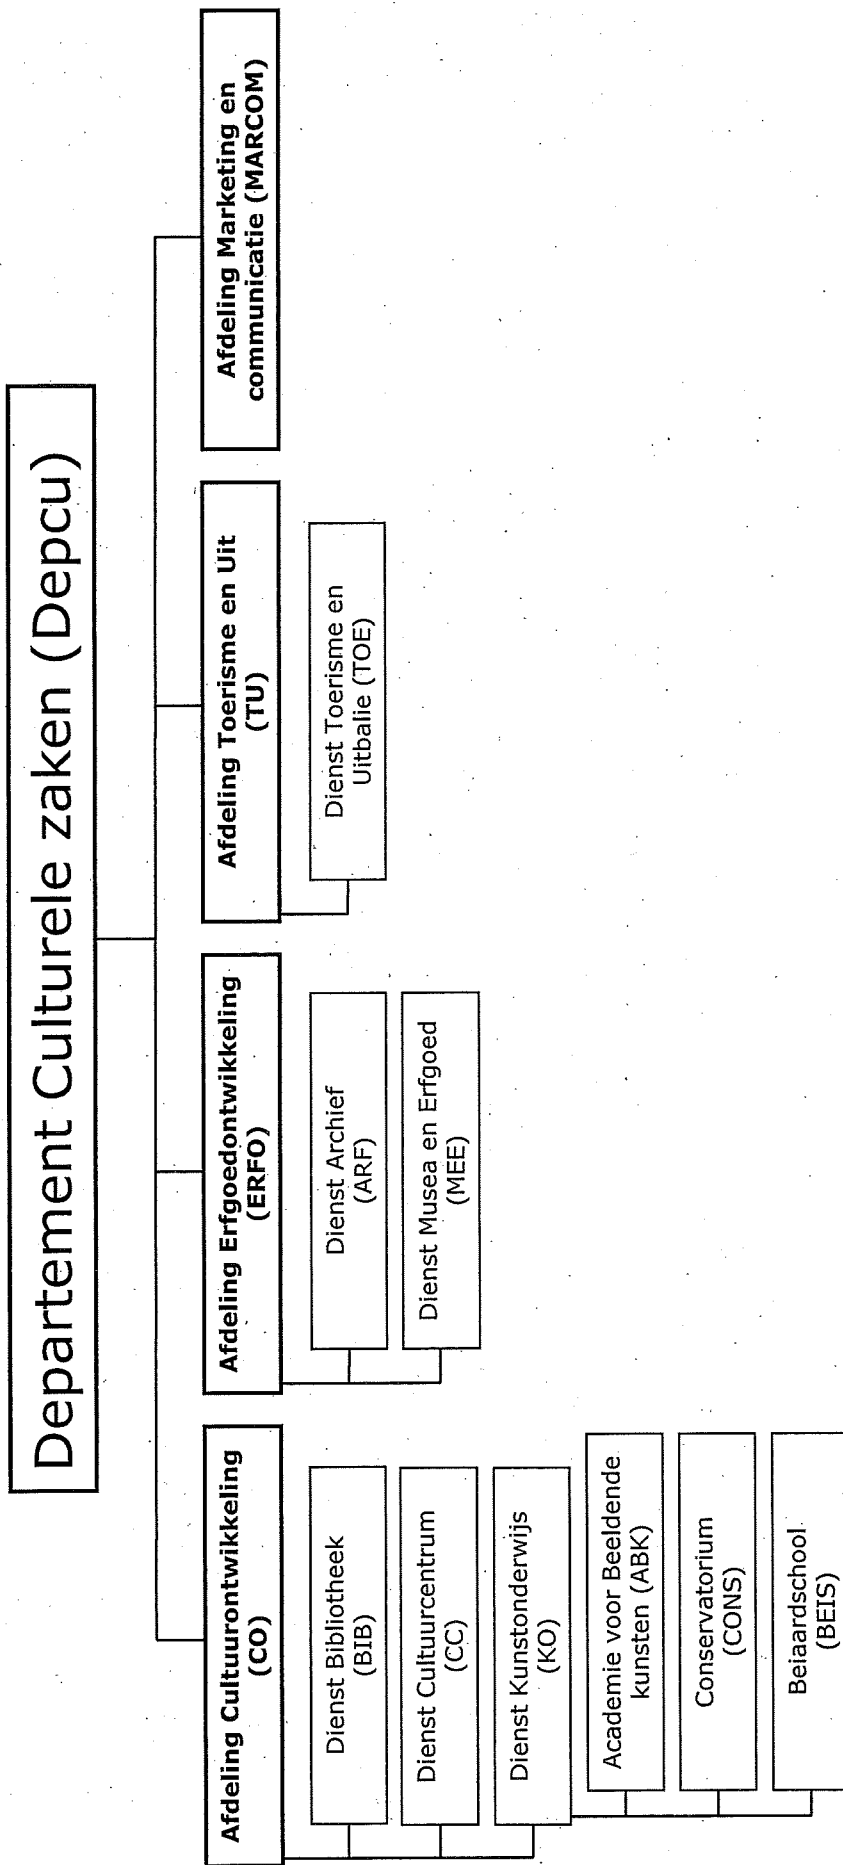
Departement Culturele zaken (Depcu)

Afdeling Cultuurontwikkeling (CO)

Dienst Bibliotheek (BIB)

Dienst Cultuurcentrum (CC)

Dienst Kunstonderwijs (KO)

Academie voor Beeldende kunsten (ABK)

Conservatorium (CONS)

Beiaardschool (BEIS)

Afdeling Erfgoedontwikkeling (ERFO)

Dienst Archief (ARF)

Dienst Musea en Erfgoed (MEE)

Afdeling Toerisme en Uit (TU)

Dienst Toerisme en Uitbalie (TOE)

Afdeling Marketing en communicatie (MARCOM)